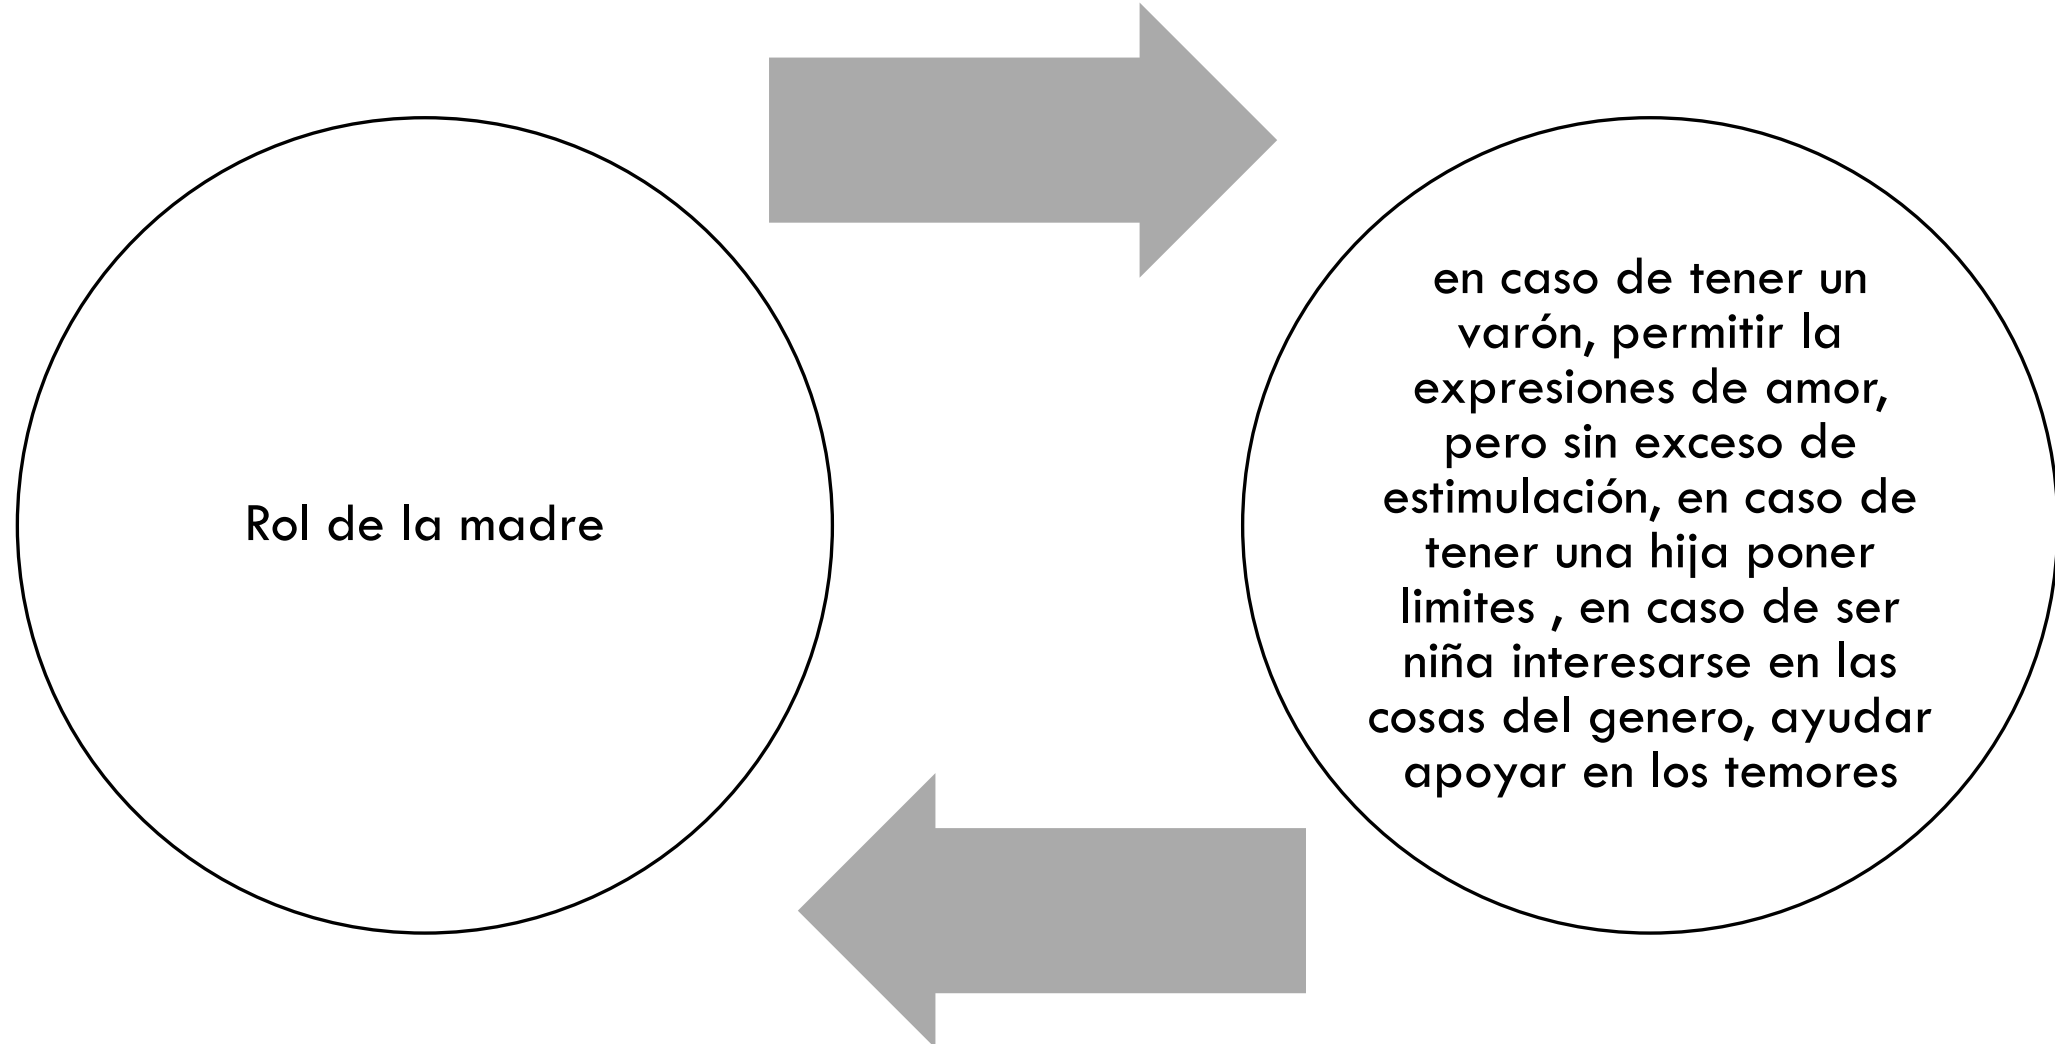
Rol de la madre

en caso de tener un varón, permitir la expresiones de amor, pero sin exceso de estimulación, en caso de tener una hija poner limites , en caso de ser niña interesarse en las cosas del genero, ayudar apoyar en los temores